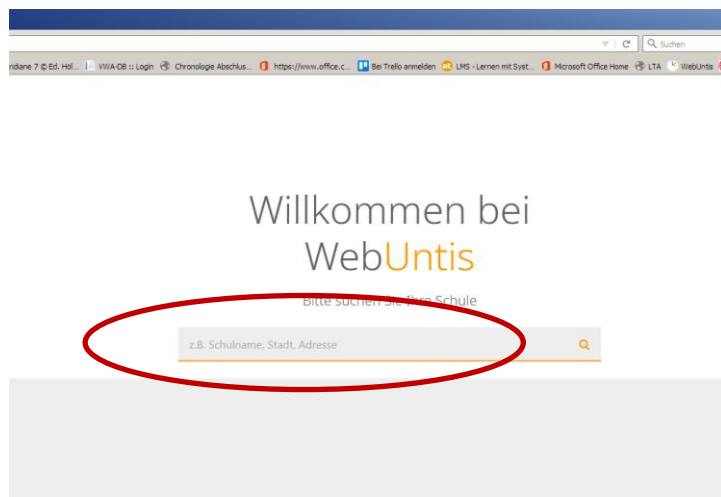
Suchen

ridiane 7 © Ed. Höl... VWA-DB :: Login Chronologie Abschlus... https://www.office.c... Bei Trello anmelden LMS - Lernen mit Syst... Microsoft Office Home LTA WebUntis

Willkommen bei WebUntis

Bitte suchen Sie Ihre Schule

z.B. Schulname, Stadt, Adresse